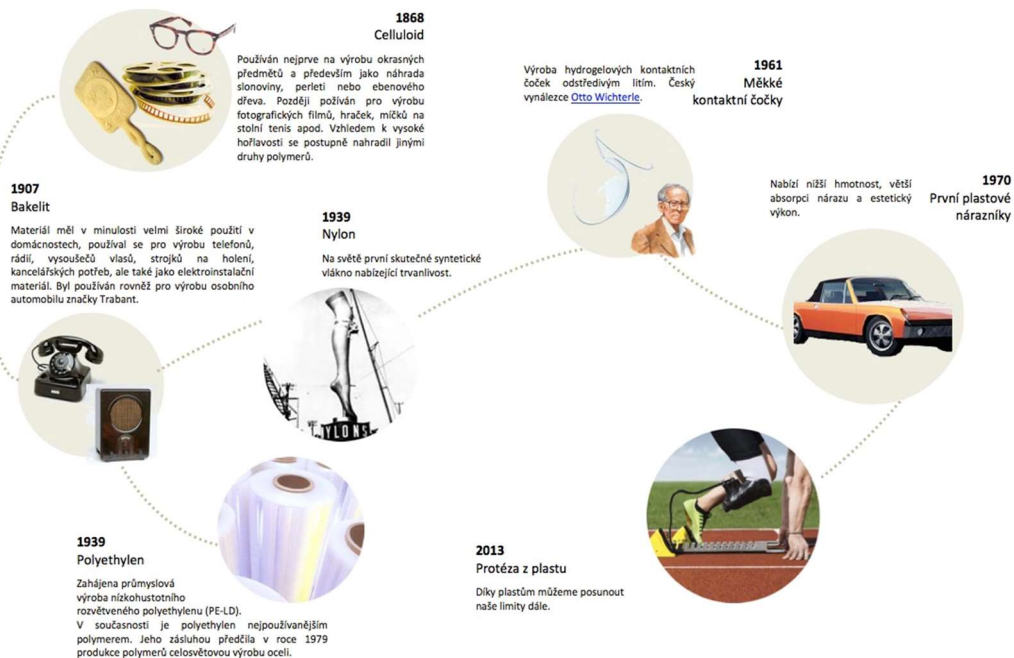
1868
Celluloid

Používán nejprve na výrobu okrasných předmětů a především jako náhrada slonoviny, perletí nebo ebenového dřeva. Později požíván pro výrobu fotografických filmů, hraček, míčků na stolní tenis apod. Vzhledem k vysoké hořlavosti se postupně nahradil jinými druhy polymerů.

Výroba hydrogelových kontaktních čoček odstředivým litím. Český vynálezce Otto Wichterle.

1961
Měkké kontaktní čočky

1907
Bakelit

Materiál měl v minulosti velmi široké použití v domácnostech, používal se pro výrobu telefonů, rádií, vysoušečů vlasů, strojků na holení, kancelářských potřeb, ale také jako elektroinstalační materiál. Byl používán rovněž pro výrobu osobního automobilu značky Trabant.

1939
Nylon

Na světě první skutečné syntetické vlákno nabízející trvanlivost.

NYLONS

Nabízí nižší hmotnost, větší absorpci nárazu a estetický výkon.

1970
První plastové nárazníky

1939
Polyethylen

Zahájena průmyslová výroba nízkohustotního rozvětveného polyethylenu (PE-LD).
V současnosti je polyethylen nejpoužívanějším polymerem. Jeho zásluhou předčila v roce 1979 produkce polymerů celosvětovou výrobu oceli.

2013
Protéza z plastu

Díky plastům můžeme posunout naše limity dále.